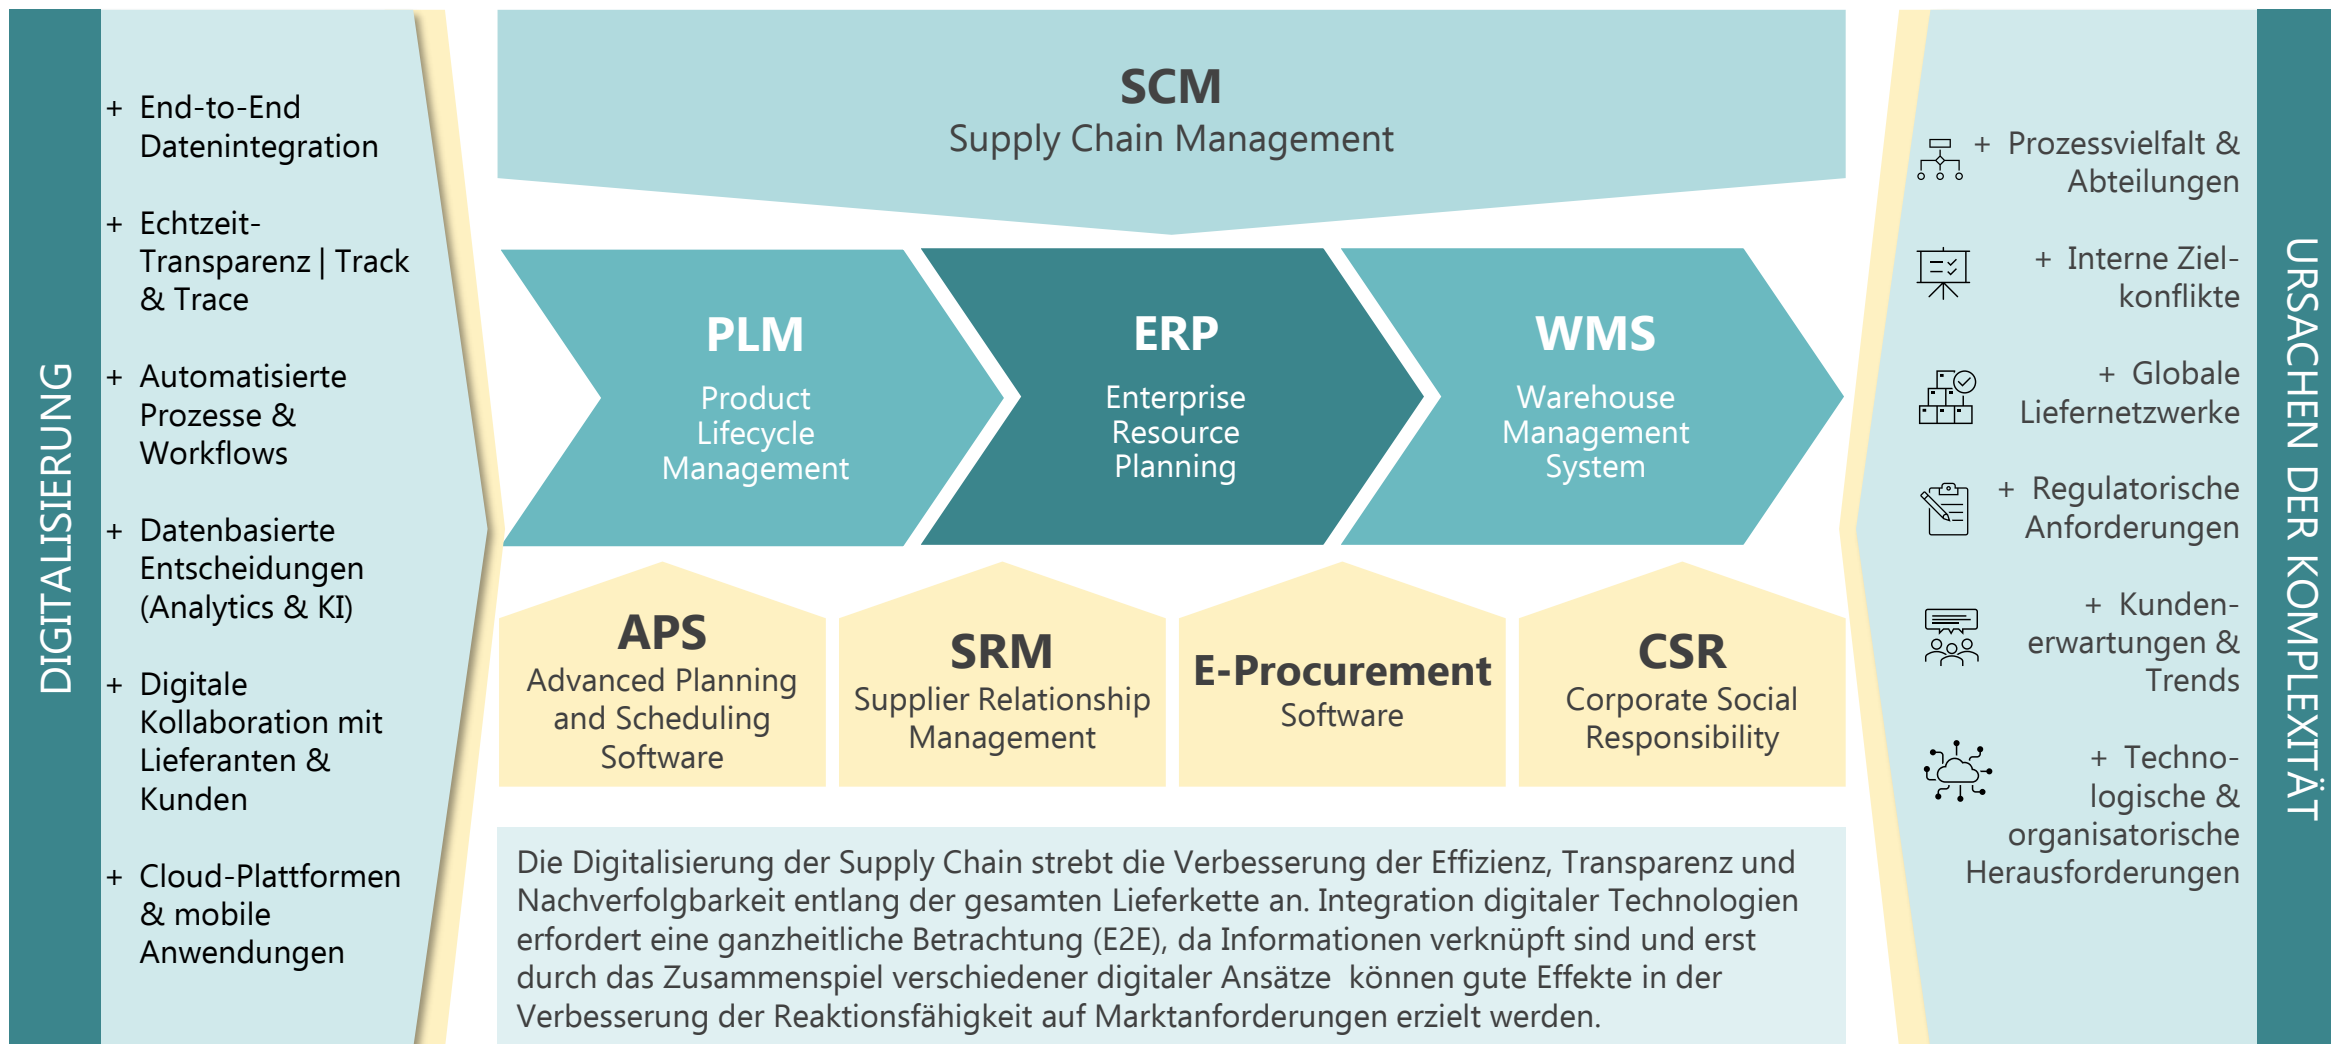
DIGITALISIERUNG

+ End-to-End Datenintegration

+ Echtzeit-Transparenz | Track & Trace

+ Automatisierte Prozesse & Workflows

+ Datenbasierte Entscheidungen (Analytics & KI)

+ Digitale Kollaboration mit Lieferanten & Kunden

+ Cloud-Plattformen & mobile Anwendungen

SCM
Supply Chain Management

PLM
Product Lifecycle Management

ERP
Enterprise Resource Planning

WMS
Warehouse Management System

APS
Advanced Planning and Scheduling Software

SRM
Supplier Relationship Management

E-Procurement
Software

CSR
Corporate Social Responsibility

Die Digitalisierung der Supply Chain strebt die Verbesserung der Effizienz, Transparenz und Nachverfolgbarkeit entlang der gesamten Lieferkette an. Integration digitaler Technologien erfordert eine ganzheitliche Betrachtung (E2E), da Informationen verknüpft sind und erst durch das Zusammenspiel verschiedener digitaler Ansätze können gute Effekte in der Verbesserung der Reaktionsfähigkeit auf Marktanforderungen erzielt werden.

+ Prozessvielfalt & Abteilungen

+ Interne Ziel-konflikte

+ Globale Liefernetzwerke

+ Regulatorische Anforderungen

+ Kunden-erwartungen & Trends

+ Techno-logische & organisatorische Herausforderungen

URSACHEN DER KOMPLEXITÄT